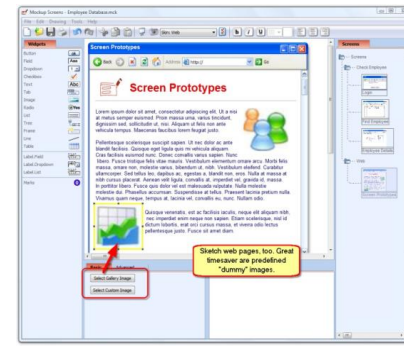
Mockup Screens - Employee Database.mck

File Edit Drawing Tools Help

Widgets

Button
Field
Dropdown
Checkbox
Text
Tab
Image
Radio
List
Tree
Frame
Line
Table
Label Field
Label Dropdown
Label List
Marks

Screen Prototypes

Back

Address http://

Go

Screen Prototypes

Lorem ipsum dolor sit amet, consectetur adipiscing elit. Ut a nisi at metus semper euismod. Proin massa urna, varius tincidunt, dignissim sed, sollicitudin at, nisi. Aliquam id felis non ante vehicula tempus. Maecenas faucibus lorem feugiat justo.

Pellentesque scelerisque suscipit sapien. Ut nec dolor ac ante blandit facilisis. Quisque eget ligula quis mi vehicula aliquam. Cras facilisis euismod nunc. Donec convallis varius sapien. Nunc libero. Fusce tristique felis vitae mauris. Vestibulum elementum ornare arcu. Morbi felis massa, ornare non, molestie varius, bibendum ut, nibh. Vestibulum eleifend. Curabitur ullamcorper. Sed tellus leo, dapibus ac, egestas a, blandit non, eros. Nulla at massa at nibh cursus placerat. Aenean velit ligula, convallis at, imperdiet vel, gravida et, massa. In porttitor libero. Fusce quis dolor vel est malesuada vulputate. Nulla molestie molestie dui. Phasellus accumsan. Suspendisse et tellus. Praesent lacinia pretium nulla. Vivamus quam neque, tempus at, lacinia vel, convallis eu, nunc. Nullam odio.

Quisque venenatis, sed ac facilisis iaculis, neque elit aliquam nibh, nec imperdiet enim neque non sapien. Etiam scelerisque, nisl id dictum lobortis, erat orci cursus massa, et viverra odio lectus pellentesque justo. Fusce sit amet diam.

Sketch web pages, too. Great timesaver are predefined "dummy" images.

Select Gallery Image

Select Custom Image

Screens

Screens

Client Employee